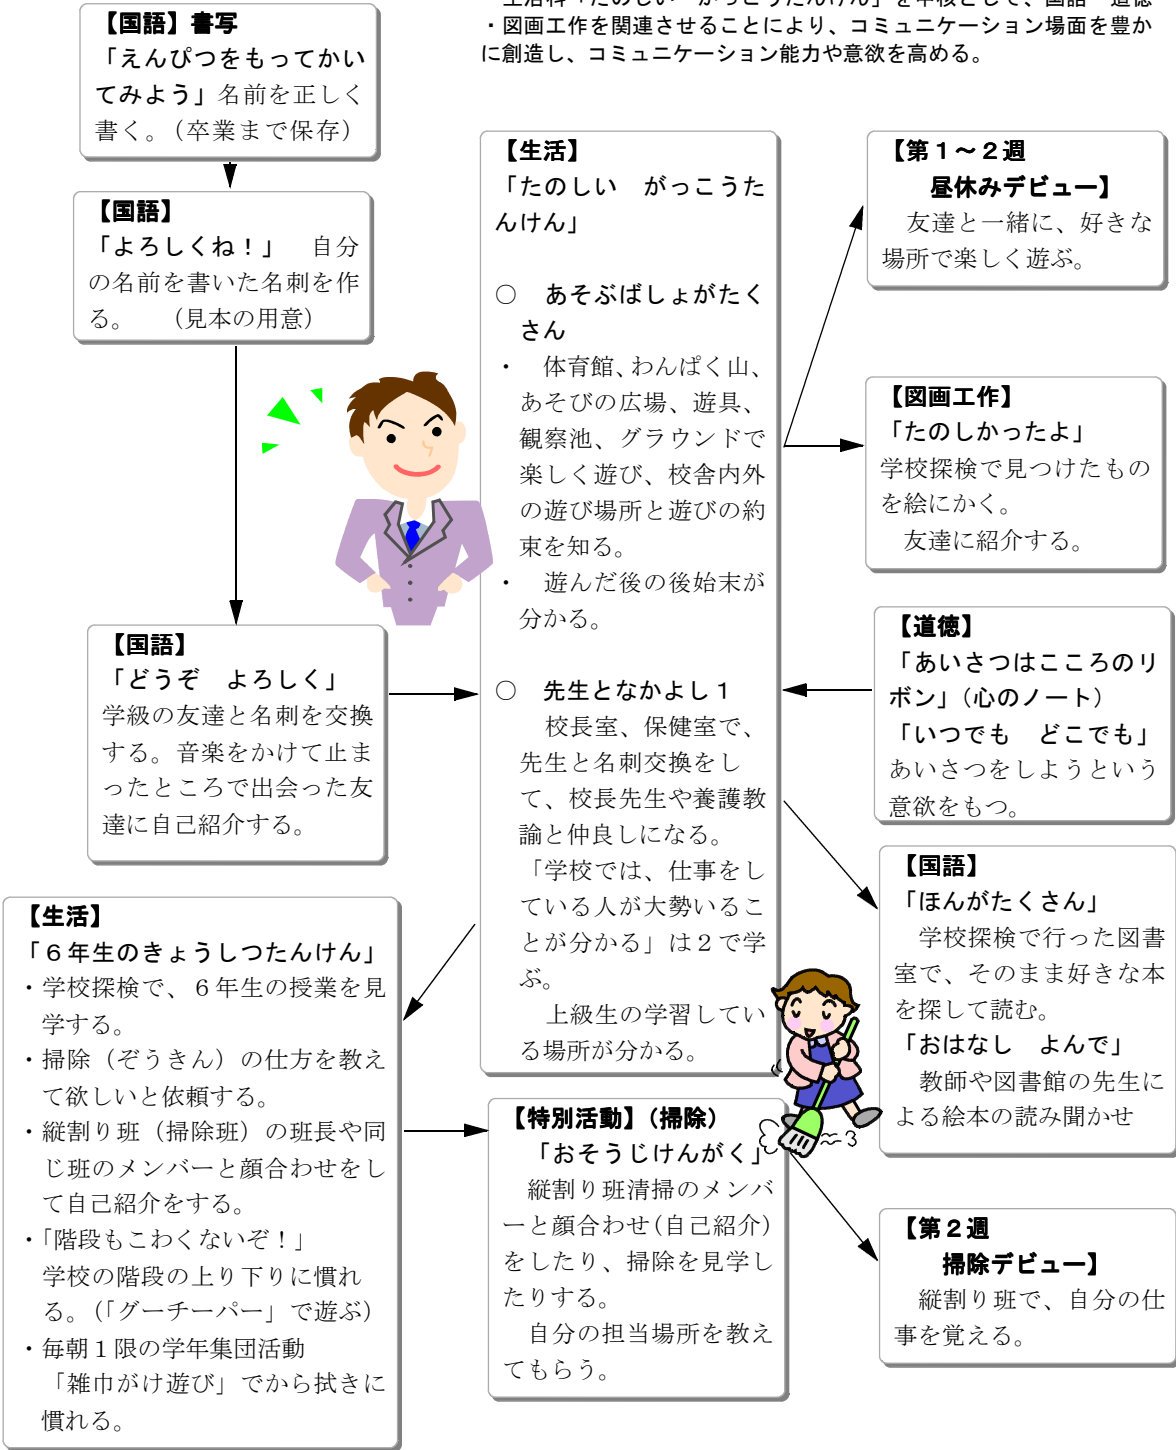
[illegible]・図画工作を関連させることにより、コミュニケーション場面を豊かに創造し、コミュニケーション能力や意欲を高める。

【国語】書写
「えんぴつをもってかいてみよう」名前を正しく書く。（卒業まで保存）

【国語】
「よろしくね！」　自分の名前を書いた名刺を作る。　（見本の用意）

【国語】
「どうぞ　よろしく」
学級の友達と名刺を交換する。音楽をかけて止まったところで出会った友達に自己紹介する。

【生活】
「たのしい　がっこうたんけん」

○　あそぶばしょがたくさん
・　体育館、わんぱく山、あそびの広場、遊具、観察池、グラウンドで楽しく遊び、校舎内外の遊び場所と遊びの約束を知る。
・　遊んだ後の後始末が分かる。

○　先生となかよし１
校長室、保健室で、先生と名刺交換をして、校長先生や養護教諭と仲良しになる。
「学校では、仕事をしている人が大勢いることが分かる」は２で学ぶ。
上級生の学習している場所が分かる。

【第１～２週
昼休みデビュー】
友達と一緒に、好きな場所で楽しく遊ぶ。

【図画工作】
「たのしかったよ」
学校探検で見つけたものを絵にかく。
友達に紹介する。

【道徳】
「あいさつはこころのリボン」（心のノート）
「いつでも　どこでも」
あいさつをしようという意欲をもつ。

【国語】
「ほんがたくさん」
学校探検で行った図書室で、そのまま好きな本を探して読む。
「おはなし　よんで」
教師や図書館の先生による絵本の読み聞かせ

【生活】
「６年生のきょうしつたんけん」
・学校探検で、６年生の授業を見学する。
・掃除（ぞうきん）の仕方を教えて欲しいと依頼する。
・縦割り班（掃除班）の班長や同じ班のメンバーと顔合わせをして自己紹介をする。
・「階段もこわくないぞ！」
学校の階段の上り下りに慣れる。（「グーチーパー」で遊ぶ）
・毎朝１限の学年集団活動
「雑巾がけ遊び」でから拭きに慣れる。

【特別活動】（掃除）
「おそうじけんがく」
縦割り班清掃のメンバーと顔合わせ（自己紹介）をしたり、掃除を見学したりする。
自分の担当場所を教えてもらう。

【第２週
掃除デビュー】
縦割り班で、自分の仕事を覚える。